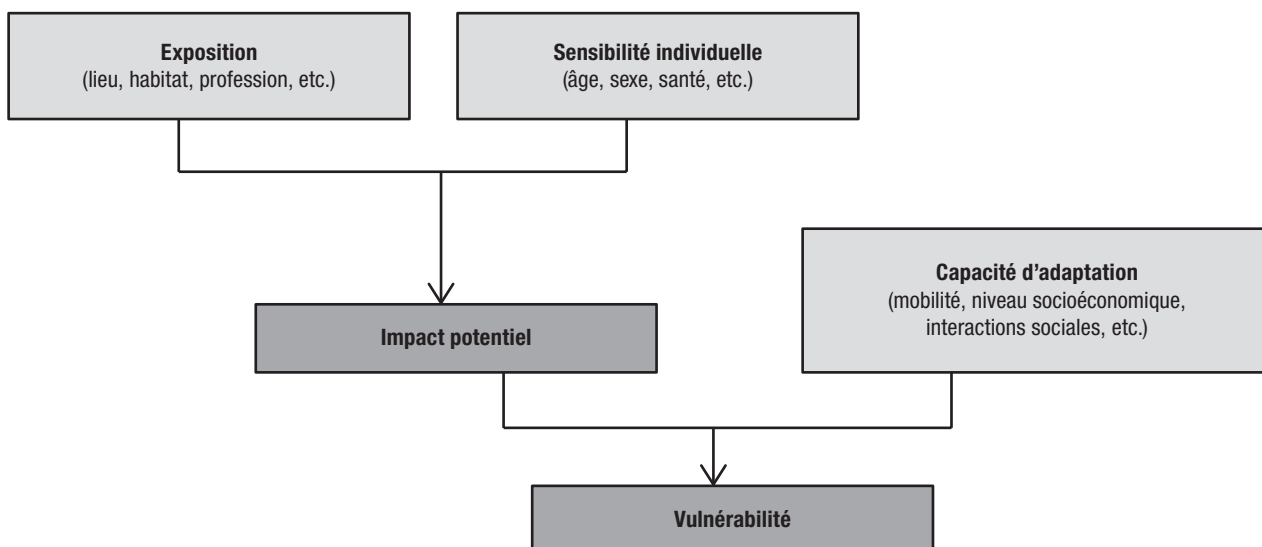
**Exposition**
(lieu, habitat, profession, etc.)

**Sensibilité individuelle**
(âge, sexe, santé, etc.)

**Impact potentiel**

**Capacité d'adaptation**
(mobilité, niveau socioéconomique, interactions sociales, etc.)

**Vulnérabilité**